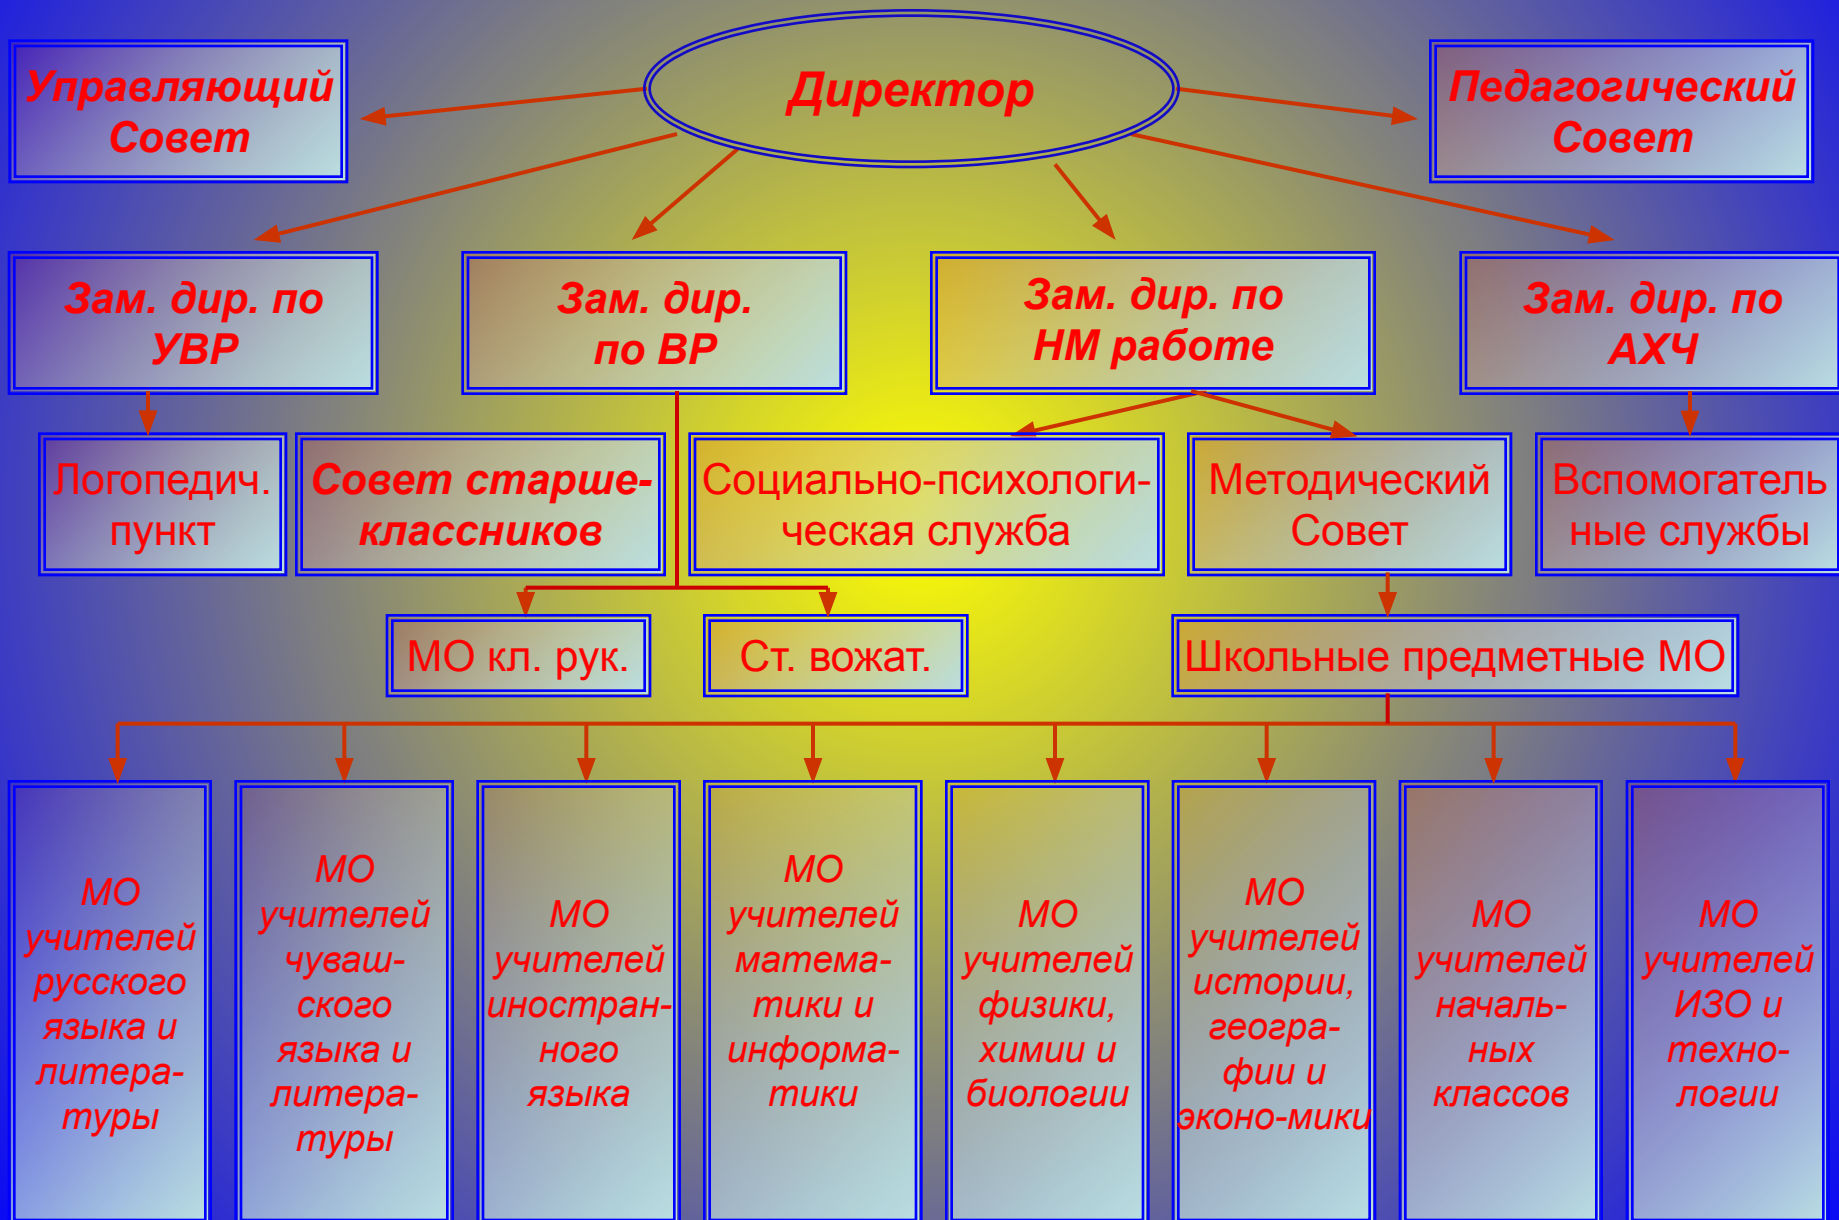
Управляющий Совет

Директор

Педагогический Совет

Зам. дир. по УВР

Зам. дир. по ВР

Зам. дир. по НМ работе

Зам. дир. по АХЧ

Логопедич. пункт

Совет старшеклассников

Социально-психологическая служба

Методический Совет

Вспомогательные службы

МО кл. рук.

Ст. вожат.

Школьные предметные МО

МО учителей русского языка и литературы

МО учителей чувашского языка и литературы

МО учителей иностранного языка

МО учителей математики и информатики

МО учителей физики, химии и биологии

МО учителей истории, географии и эконо-мики

МО учителей начальных классов

МО учителей ИЗО и технологии